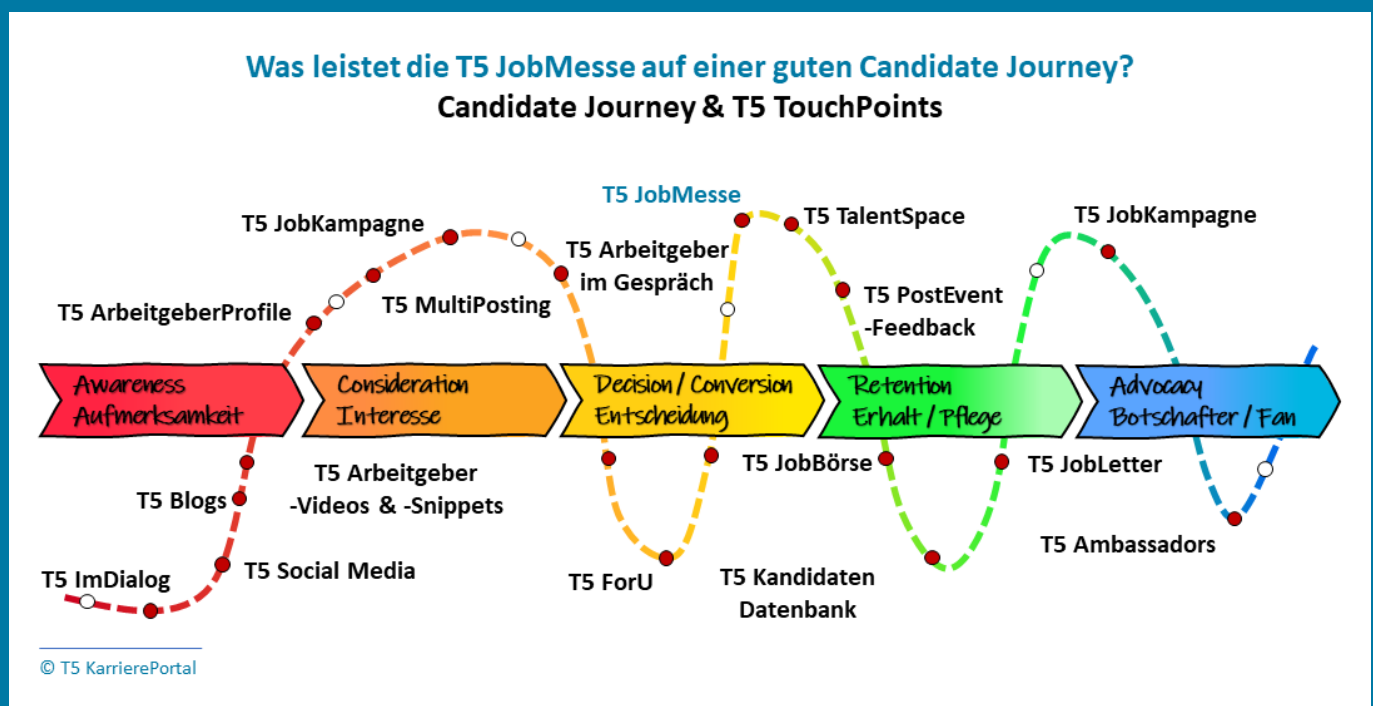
Was leistet die T5 JobMesse auf einer guten Candidate Journey?
Candidate Journey & T5 TouchPoints

T5 JobMesse

T5 JobKampagne

T5 TalentSpace

T5 JobKampagne

T5 Arbeitgeber im Gespräch

T5 ArbeitgeberProfile

T5 MultiPosting

T5 PostEvent -Feedback

Awareness
Aufmerksamkeit

Consideration
Interesse

Decision / Conversion
Entscheidung

Retention
Erhalt / Pflege

Advocacy
Botschafter / Fan

T5 Arbeitgeber -Videos & -Snippets

T5 JobBörse

T5 JobLetter

T5 Blogs

T5 Ambassadors

T5 ImDialog

T5 Social Media

T5 ForU

T5 Kandidaten Datenbank

© T5 KarrierePortal